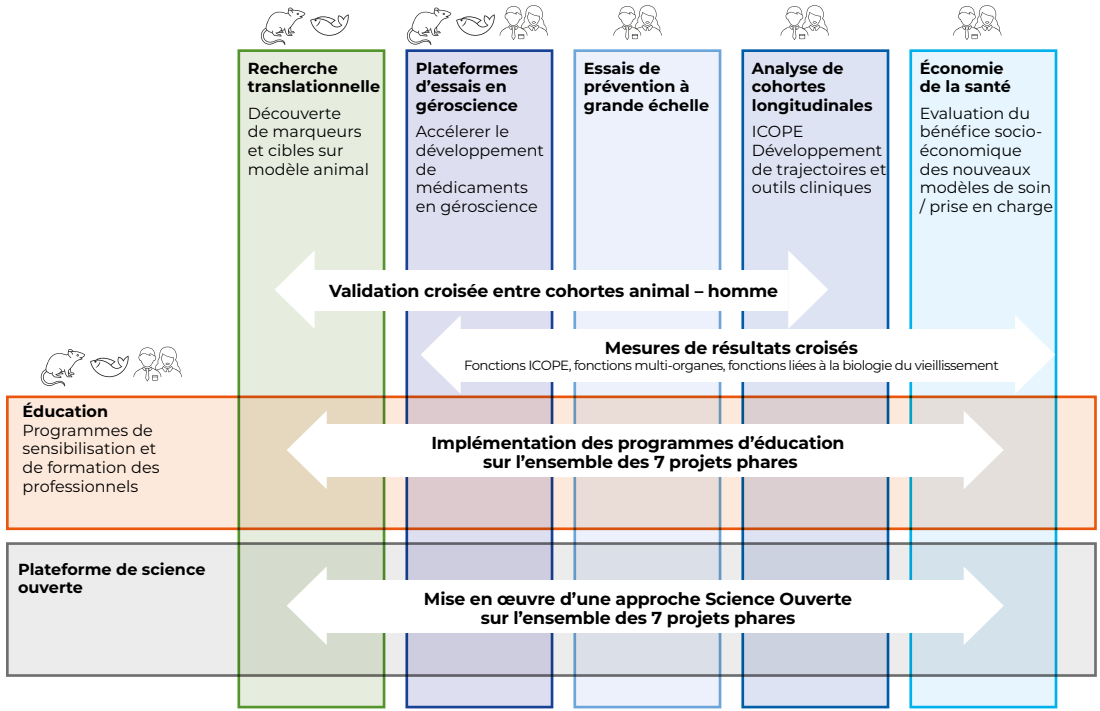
Recherche translationnelle
Découverte de marqueurs et cibles sur modèle animal

Plateformes d'essais en géroscience
Accélerer le développement de médicaments en géroscience

Essais de prévention à grande échelle

Analyse de cohortes longitudinales
ICOPE Développement de trajectoires et outils cliniques

Économie de la santé
Evaluation du bénéfice socio-économique des nouveaux modèles de soin / prise en charge

Validation croisée entre cohortes animal – homme

Mesures de résultats croisés
Fonctions ICOPE, fonctions multi-organes, fonctions liées à la biologie du vieillissement

Éducation
Programmes de sensibilisation et de formation des professionnels

Implémentation des programmes d'éducation sur l'ensemble des 7 projets phares

Plateforme de science ouverte

Mise en œuvre d'une approche Science Ouverte sur l'ensemble des 7 projets phares